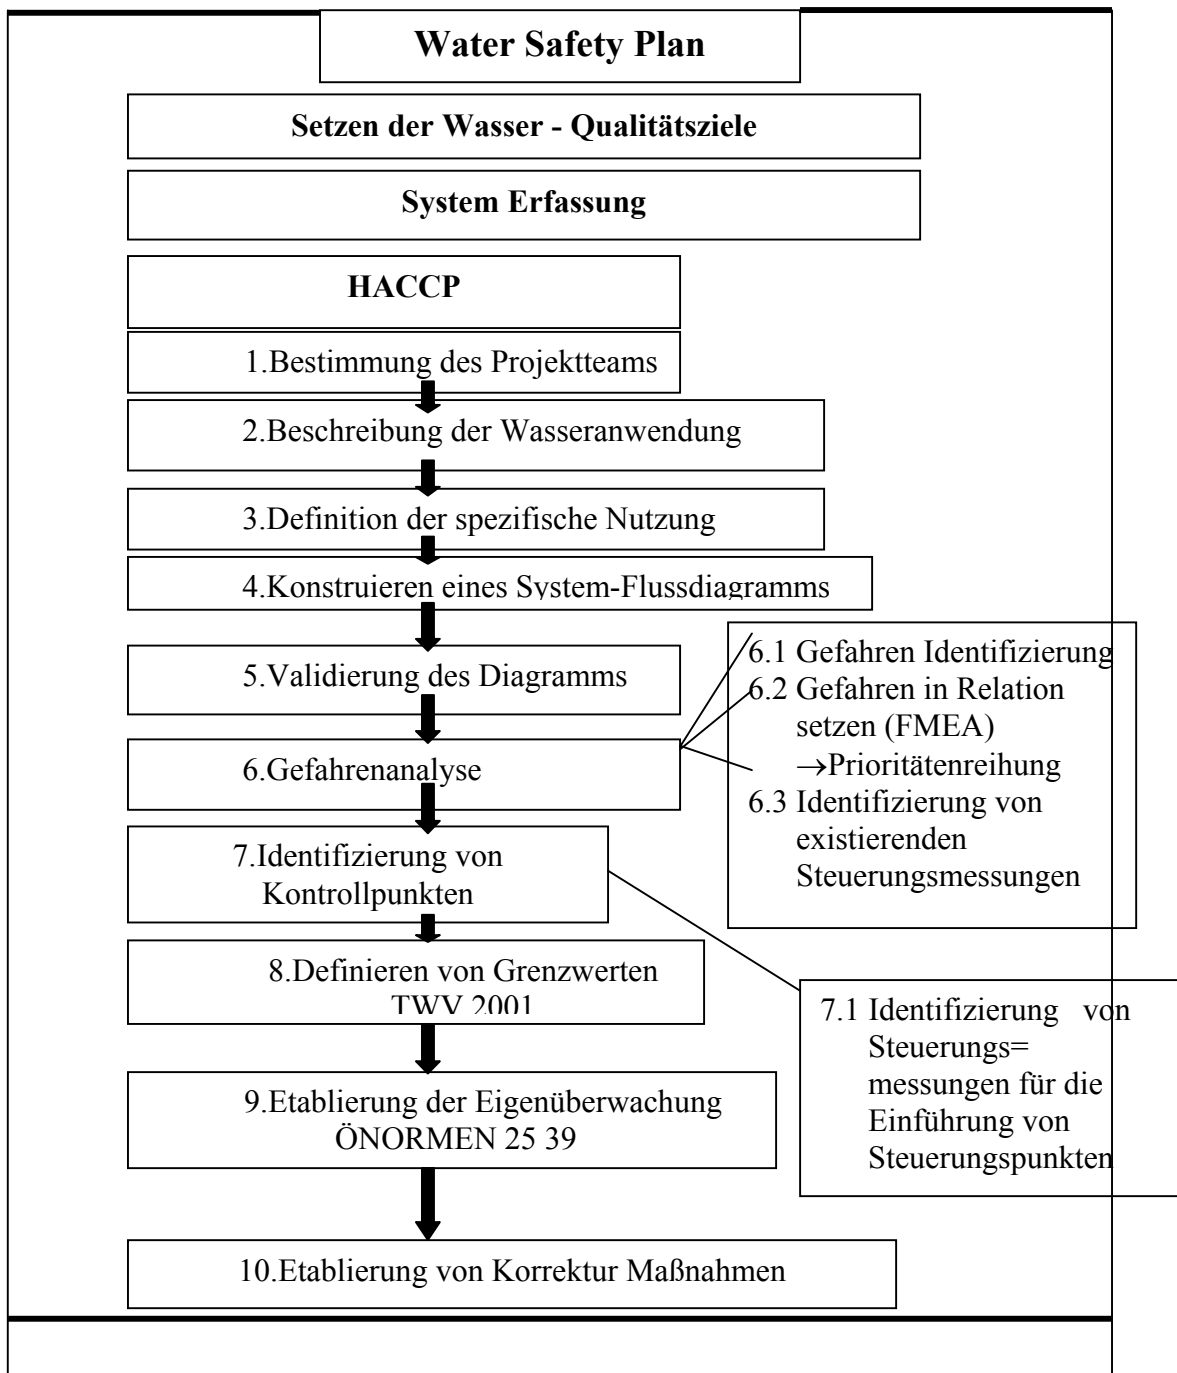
Water Safety Plan

Setzen der Wasser - Qualitätsziele

System Erfassung

HACCP

1.Bestimmung des Projektteams

2.Beschreibung der Wasseranwendung

3.Definition der spezifische Nutzung

4.Konstruieren eines System-Flussdiagramms

5.Validierung des Diagramms

6.Gefahrenanalyse

6.1 Gefahren Identifizierung
6.2 Gefahren in Relation setzen (FMEA) →Prioritätenreihung
6.3 Identifizierung von existierenden Steuerungsmessungen

7.Identifizierung von Kontrollpunkten

7.1 Identifizierung von Steuerungs= messungen für die Einführung von Steuerungspunkten

8.Definieren von Grenzwerten TWV 2001

9.Etablierung der Eigenüberwachung ÖNORMEN 25 39

10.Etablierung von Korrektur Maßnahmen